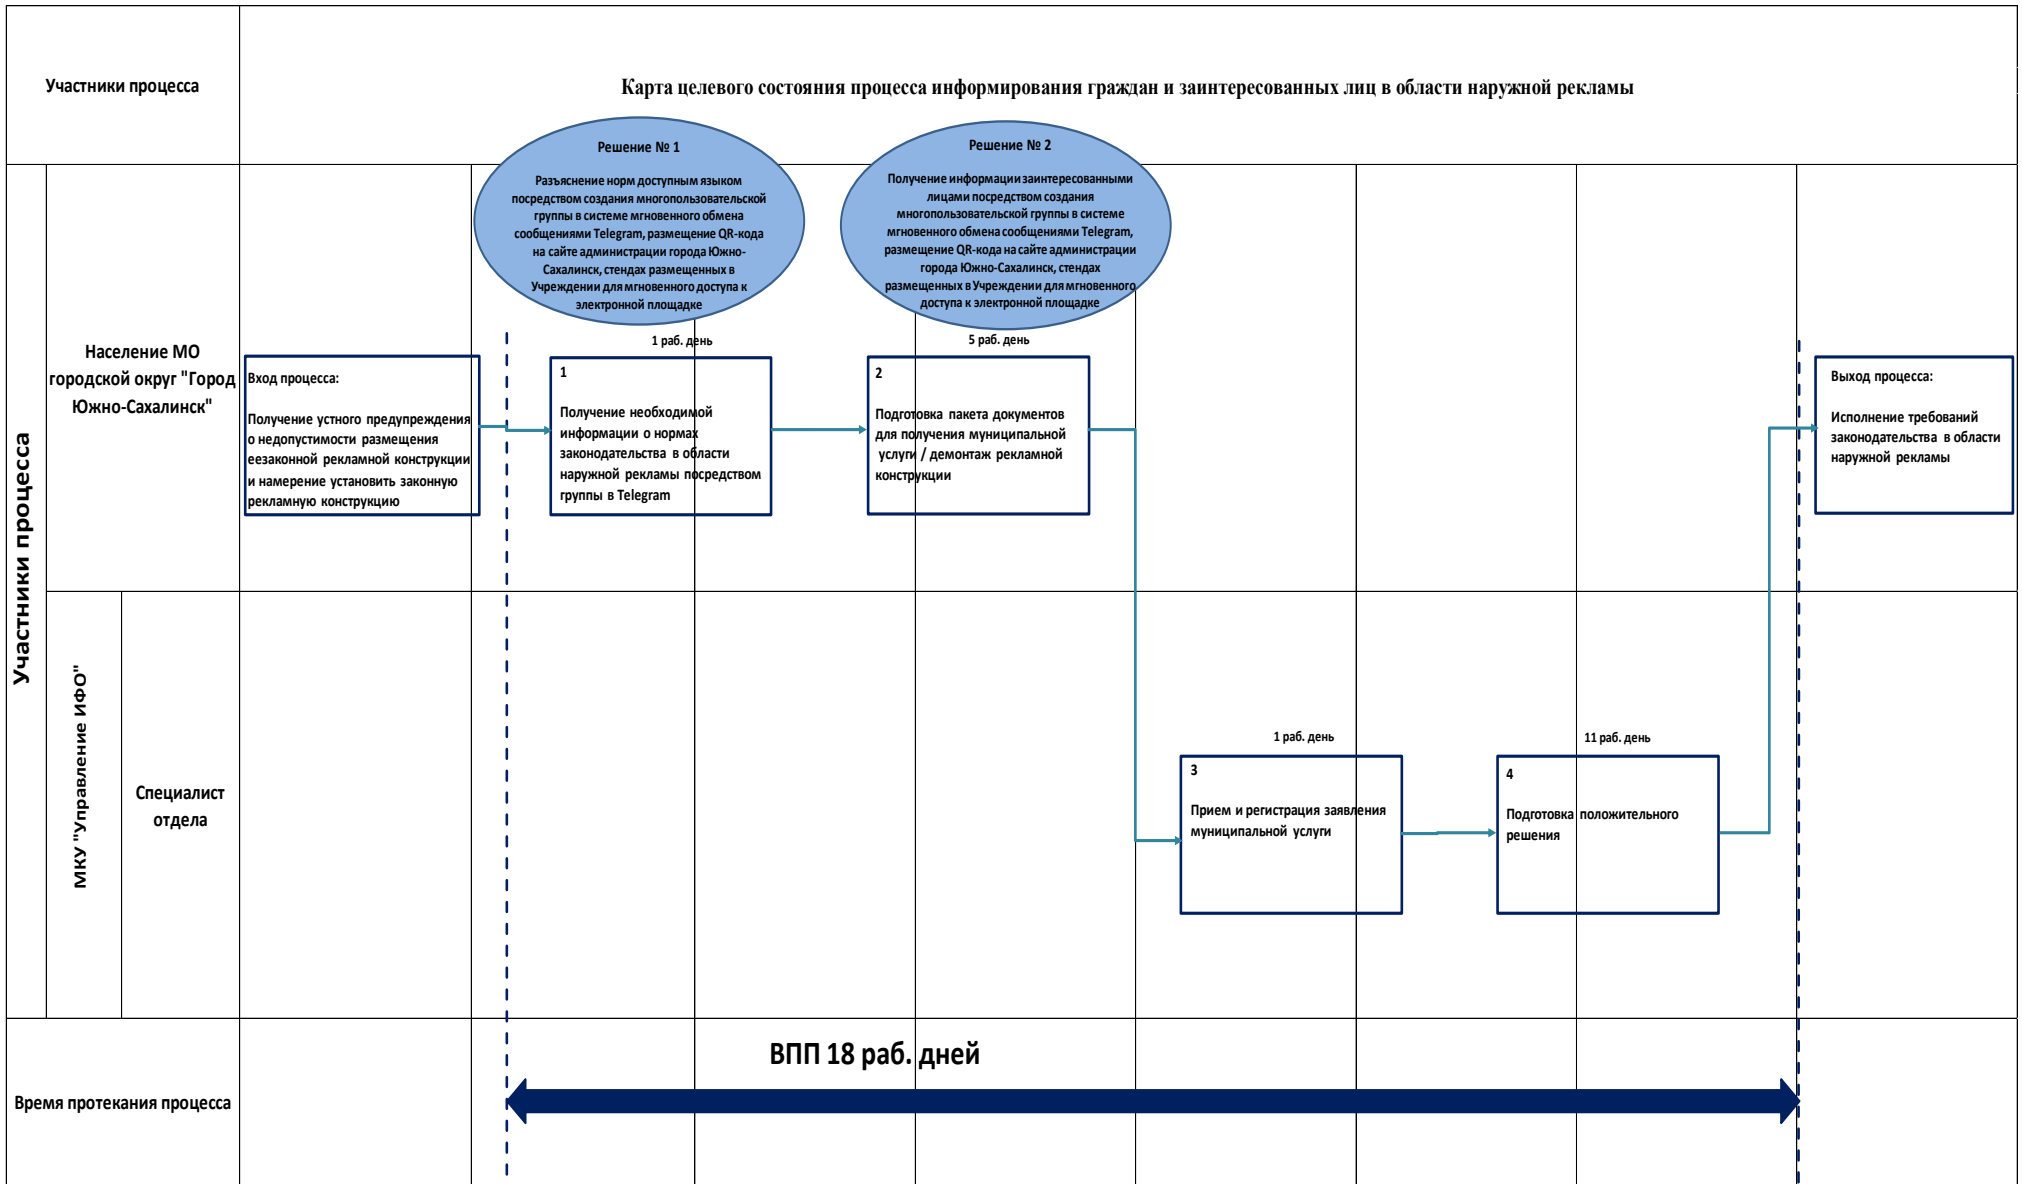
Участники процесса

Карта целевого состояния процесса информирования граждан и заинтересованных лиц в области наружной рекламы

Решение № 1

Разъяснение норм доступным языком посредством создания многопользовательской группы в системе мгновенного обмена сообщениями Telegram, размещение QR-кода на сайте администрации города Южно-Сахалинск, стендах размещенных в Учреждении для мгновенного доступа к электронной площадке

Решение № 2

Получение информации заинтересованными лицами посредством создания многопользовательской группы в системе мгновенного обмена сообщениями Telegram, размещение QR-кода на сайте администрации города Южно-Сахалинск, стендах размещенных в Учреждении для мгновенного доступа к электронной площадке

Участники процесса

Население МО городской округ "Город Южно-Сахалинск"

Вход процесса:

Получение устного предупреждения о недопустимости размещения еезаконной рекламной конструкции и намерение установить законную рекламную конструкцию

1 раб. день

1

Получение необходимой информации о нормах законодательства в области наружной рекламы посредством группы в Telegram

5 раб. день

2

Подготовка пакета документов для получения муниципальной услуги / демонтаж рекламной конструкции

Выход процесса:

Исполнение требований законодательства в области наружной рекламы

МКУ "Управление ИФО"

Специалист отдела

1 раб. день

3

Прием и регистрация заявления муниципальной услуги

11 раб. день

4

Подготовка положительного решения

Время протекания процесса

ВПП 18 раб. дней